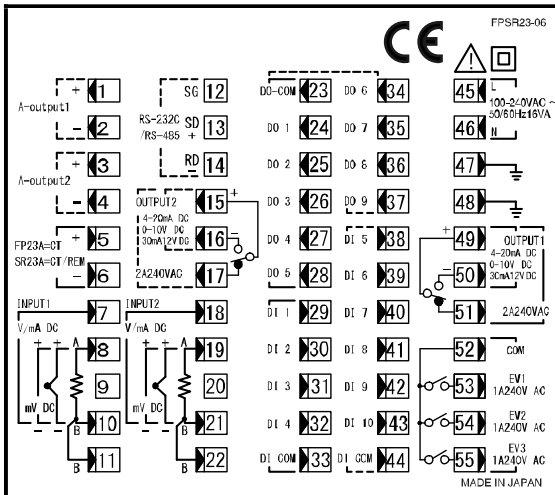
FPSR23-06

CE

+ 1
A-output1
- 2

+ 3
A-output2
- 4

+ 5
FP23A=CT
SR23A=CT/REM
- 6

INPUT1 7
V/mA DC
+ + A 8
9
mV DC
- - 10
B
B 11

SG 12
RS-232C SD 13
/RS-485 +
RD 14

OUTPUT2 15 +
4-20mA DC
0-10V DC
30mA12V DC 16 -
2A240VAC 17

INPUT2 18
V/mA DC
+ + A 19
20
mV DC
- - 21
B
B 22

DO-COM 23
DO 1 24
DO 2 25
DO 3 26
DO 4 27
DO 5 28
DI 1 29
DI 2 30
DI 3 31
DI 4 32
DI COM 33

DO 6 34
DO 7 35
DO 8 36
DO 9 37
DI 5 38
DI 6 39
DI 7 40
DI 8 41
DI 9 42
DI 10 43
DI COM 44

45 L
100-240VAC ~
50/60Hz16VA
46 N
47
48
+ 49
OUTPUT1
4-20mA DC
0-10V DC
- 50 30mA12V DC
51
2A240VAC
52 COM
53 EV1
1A240V AC
54 EV2
1A240V AC
55 EV3
1A240V AC
MADE IN JAPAN